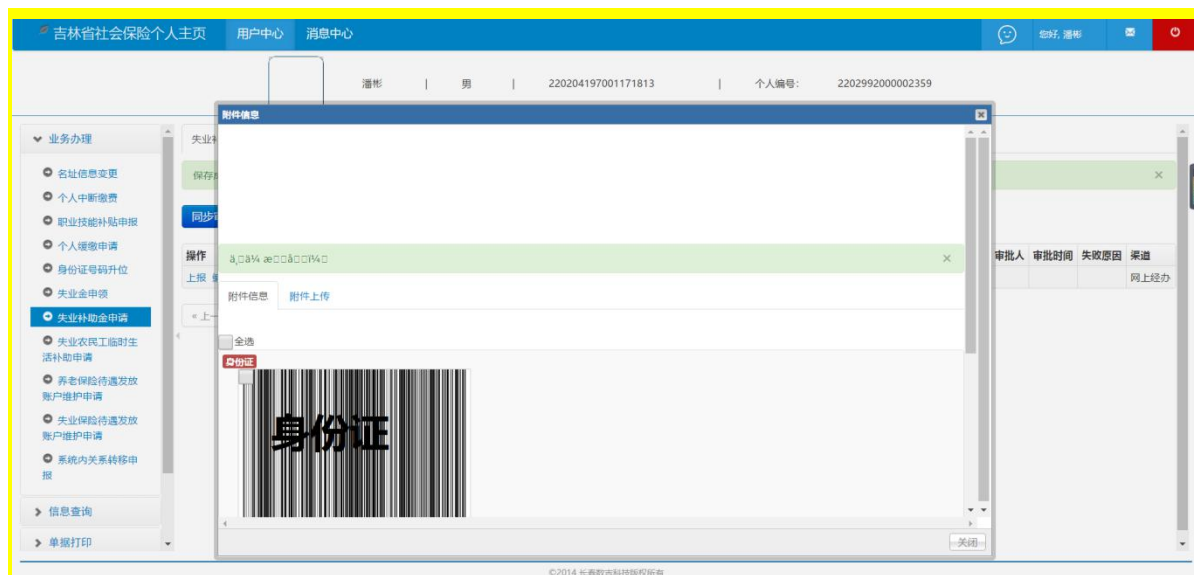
吉林省社会保险个人主页 用户中心 消息中心 您好, 潘彬

潘彬 | 男 | 220204197001171813 | 个人编号: 2202992000002359

业务办理
名址信息变更
个人中断缴费
职业技能补贴申报
个人缓缴申请
身份证号码升位
失业金申领
失业补助金申请
失业农民工临时生活补助申请
养老保险待遇发放账户维护申请
失业保险待遇发放账户维护申请
系统内关系转移申报
信息查询
单据打印

失业补
保存成
同步
操作
上报
« 上一

审批人 审批时间 失败原因 渠道
网上经办

附件信息
ä¸­ä¼ æ□□å□□ï¼□
附件信息 附件上传
全选
身份证
身份证
关闭

©2014 长春数吉科技版权所有